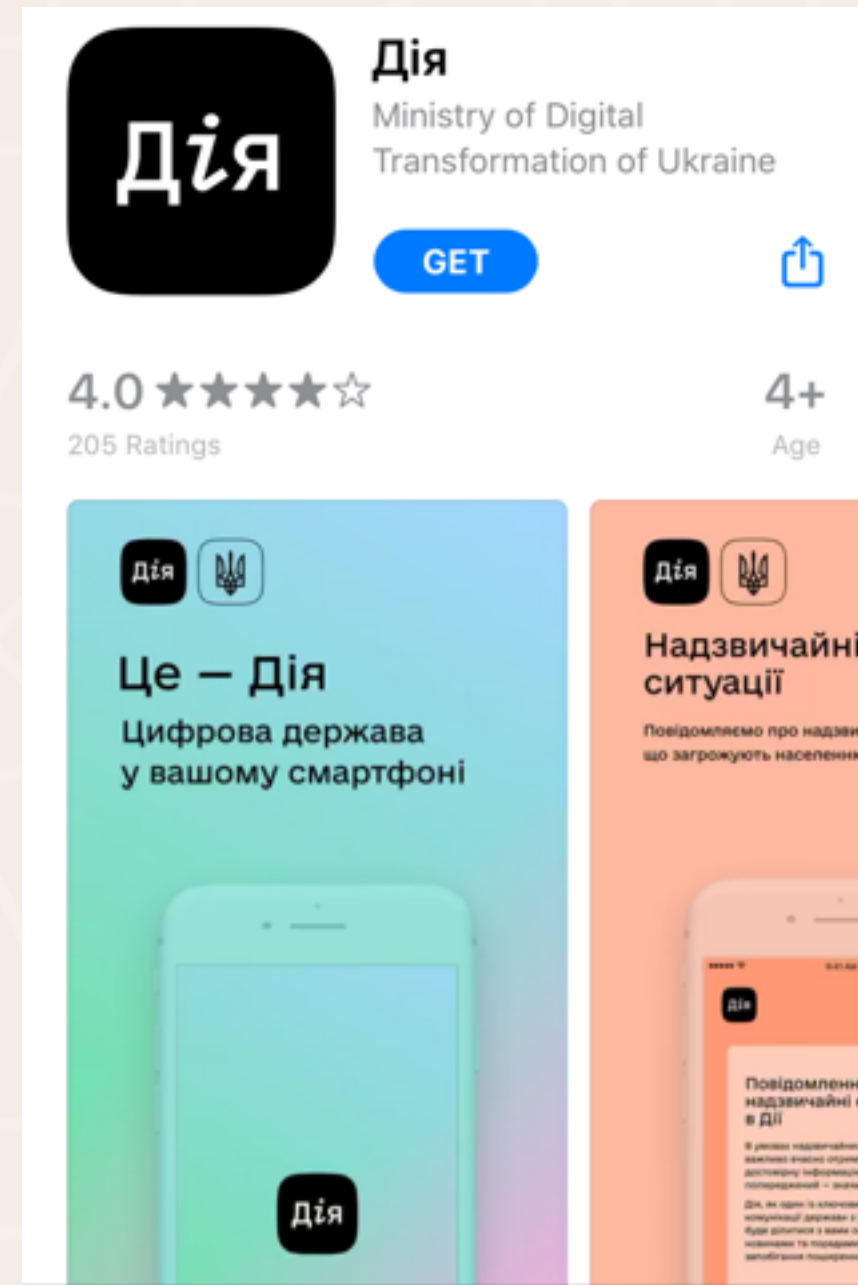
Дія

Дія
Ministry of Digital Transformation of Ukraine

GET

4.0 ★★★★☆
205 Ratings

4+
Age

Дія

Це — Дія
Цифрова держава у вашому смартфоні

Дія

Дія

Надзвичайні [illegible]
ситуації

Повідомляємо про надзви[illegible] що загрожують населенн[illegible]

Дія

Повідомленн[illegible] надзвичайні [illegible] в Дії

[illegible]